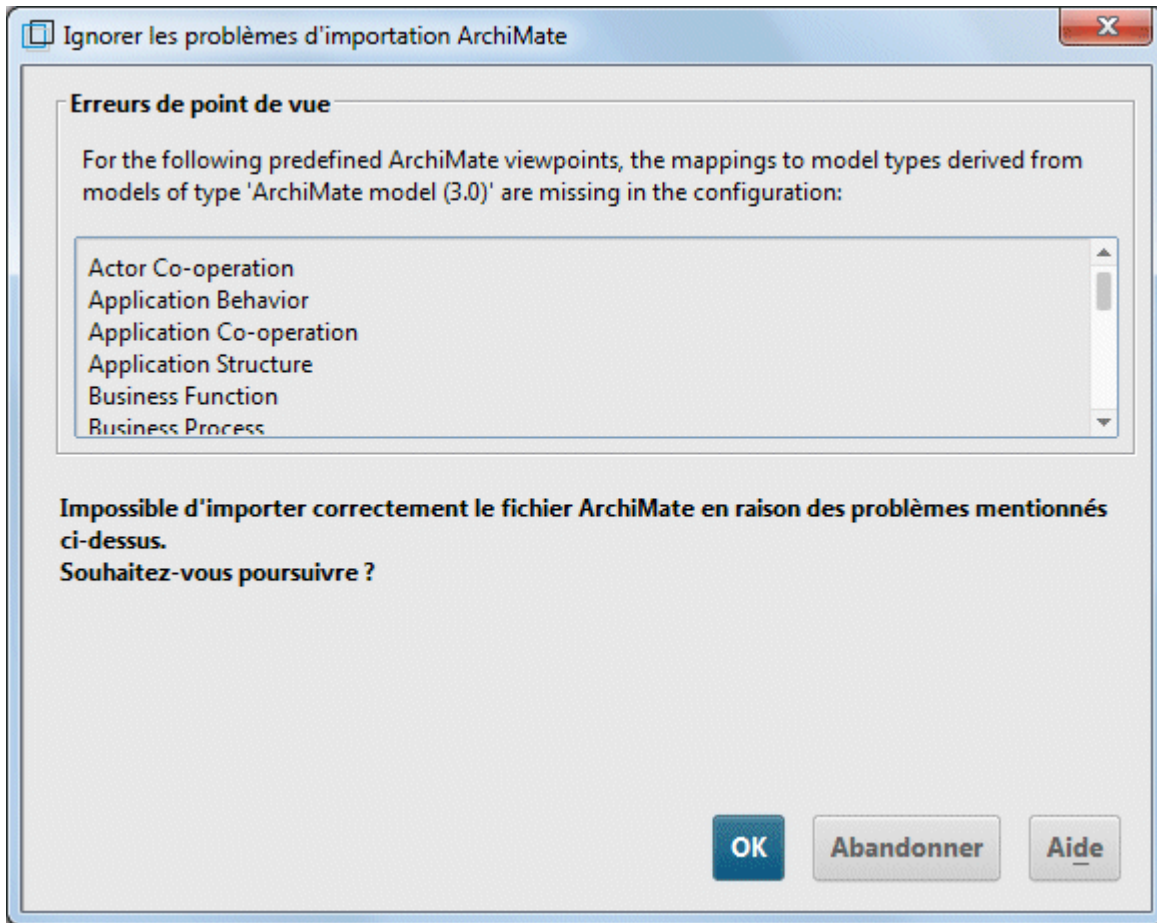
Ignorer les problèmes d'importation ArchiMate

Erreurs de point de vue

For the following predefined ArchiMate viewpoints, the mappings to model types derived from models of type 'ArchiMate model (3.0)' are missing in the configuration:

Actor Co-operation
Application Behavior
Application Co-operation
Application Structure
Business Function
Business Process

Impossible d'importer correctement le fichier ArchiMate en raison des problèmes mentionnés ci-dessus.
Souhaitez-vous poursuivre ?

OK
Abandonner
Aide